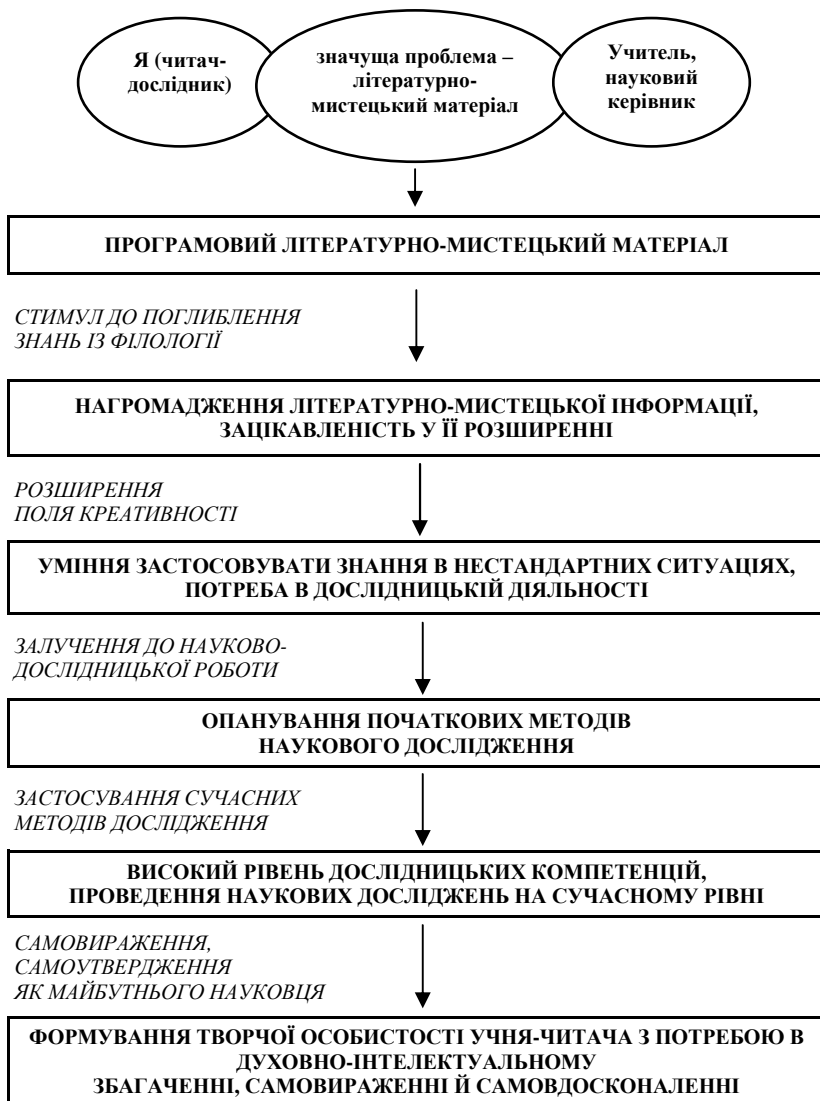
Я (читач-дослідник)

значуща проблема – літературно-мистецький матеріал

Учитель, науковий керівник

ПРОГРАМОВИЙ ЛІТЕРАТУРНО-МИСТЕЦЬКИЙ МАТЕРІАЛ

СТИМУЛ ДО ПОГЛИБЛЕННЯ ЗНАНЬ ІЗ ФІЛОЛОГІЇ

НАГРОМАДЖЕННЯ ЛІТЕРАТУРНО-МИСТЕЦЬКОЇ ІНФОРМАЦІЇ, ЗАЦІКАВЛЕНІСТЬ У ЇЇ РОЗШИРЕННІ

РОЗШИРЕННЯ ПОЛЯ КРЕАТИВНОСТІ

УМІННЯ ЗАСТОСОВУВАТИ ЗНАННЯ В НЕСТАНДАРТНИХ СИТУАЦІЯХ, ПОТРЕБА В ДОСЛІДНИЦЬКІЙ ДІЯЛЬНОСТІ

ЗАЛУЧЕННЯ ДО НАУКОВО-ДОСЛІДНИЦЬКОЇ РОБОТИ

ОПАНУВАННЯ ПОЧАТКОВИХ МЕТОДІВ НАУКОВОГО ДОСЛІДЖЕННЯ

ЗАСТОСУВАННЯ СУЧАСНИХ МЕТОДІВ ДОСЛІДЖЕННЯ

ВИСОКИЙ РІВЕНЬ ДОСЛІДНИЦЬКИХ КОМПЕТЕНЦІЙ, ПРОВЕДЕННЯ НАУКОВИХ ДОСЛІДЖЕНЬ НА СУЧАСНОМУ РІВНІ

САМОВИРАЖЕННЯ, САМОУТВЕРДЖЕННЯ ЯК МАЙБУТНЬОГО НАУКОВЦЯ

ФОРМУВАННЯ ТВОРЧОЇ ОСОБИСТОСТІ УЧНЯ-ЧИТАЧА З ПОТРЕБОЮ В ДУХОВНО-ІНТЕЛЕКТУАЛЬНОМУ ЗБАГАЧЕННІ, САМОВИРАЖЕННІ Й САМОВДОСКОНАЛЕННІ